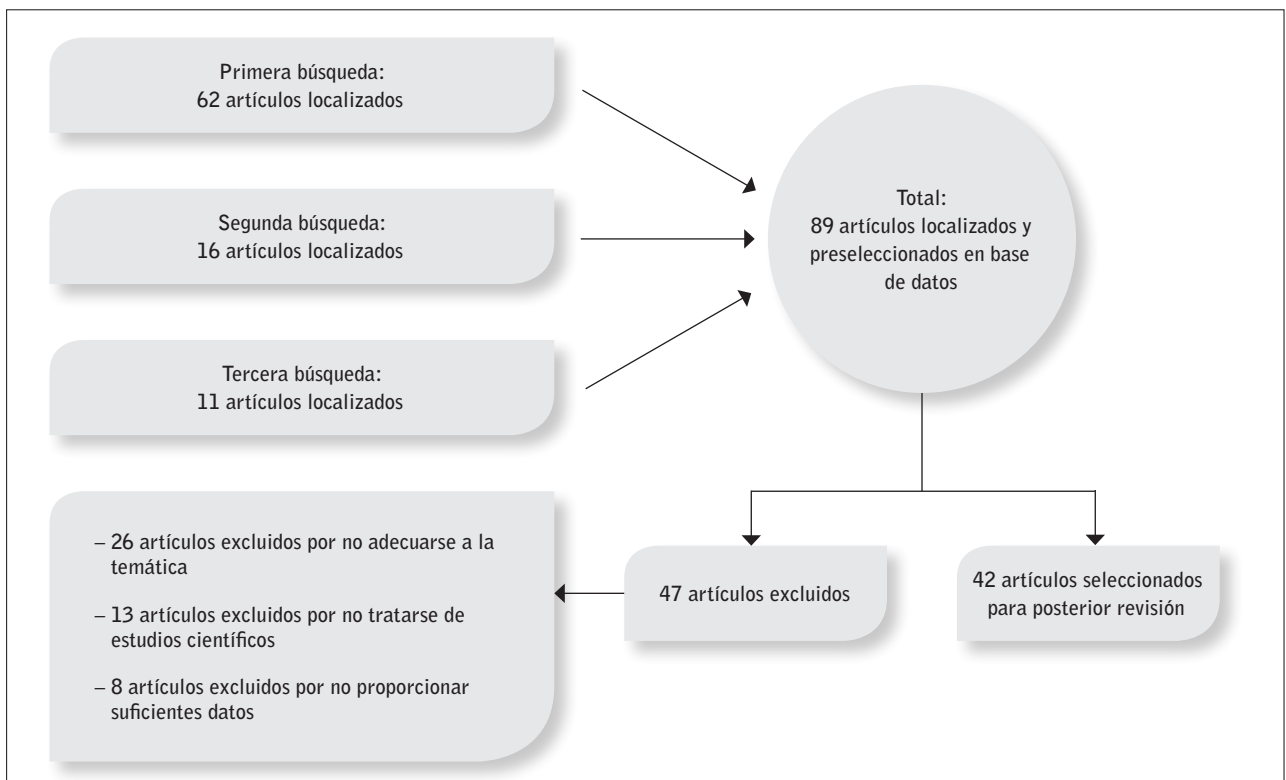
Primera búsqueda:
62 artículos localizados

Segunda búsqueda:
16 artículos localizados

Tercera búsqueda:
11 artículos localizados

Total:
89 artículos localizados y preseleccionados en base de datos

– 26 artículos excluidos por no adecuarse a la temática

– 13 artículos excluidos por no tratarse de estudios científicos

– 8 artículos excluidos por no proporcionar suficientes datos

47 artículos excluidos

42 artículos seleccionados para posterior revisión